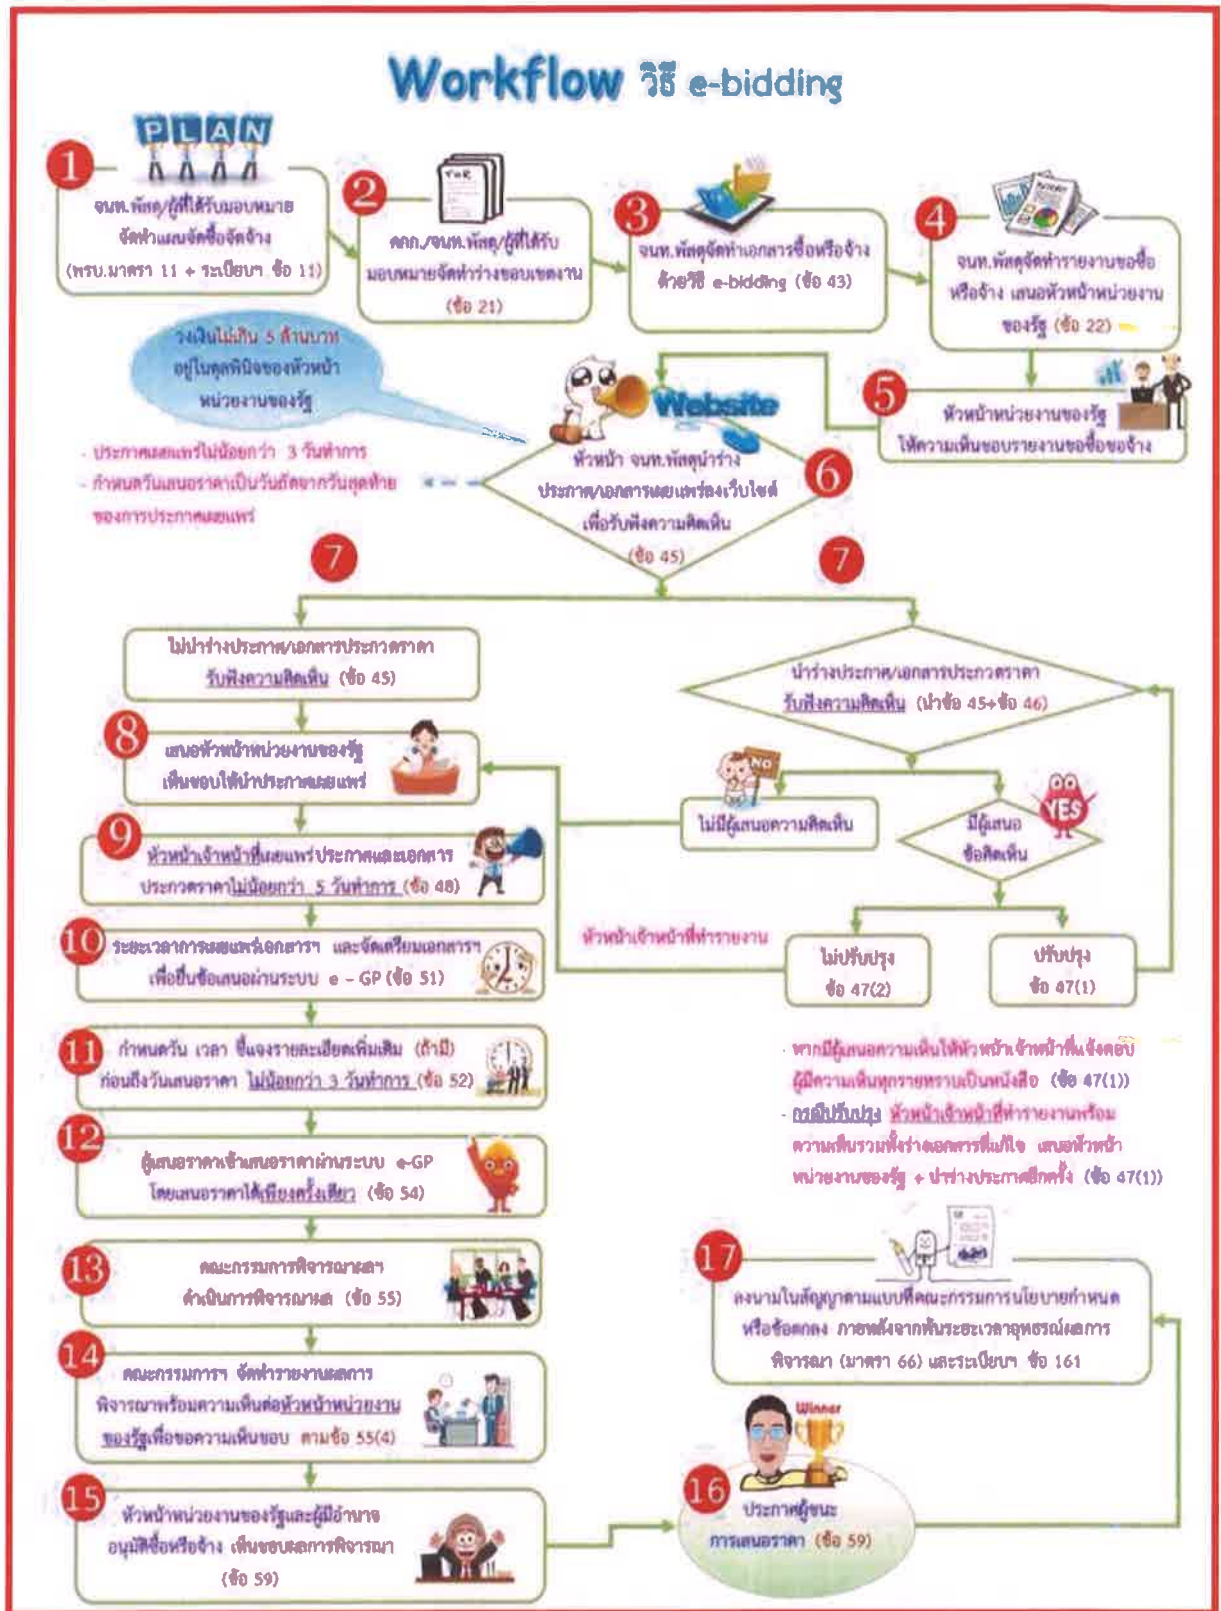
Workflow วิธี e-bidding

PLAN

1
จนท.พัสดุ/ผู้ที่ได้รับมอบหมาย จัดทำแผนจัดซื้อจัดจ้าง (พรบ.มาตรา 11 + ระเบียบฯ ข้อ 11)

2
คกก./จนท.พัสดุ/ผู้ที่ได้รับมอบหมายจัดทำร่างขอบเขตงาน (ข้อ 21)

3
จนท.พัสดุจัดทำเอกสารซื้อหรือจ้างด้วยวิธี e-bidding (ข้อ 43)

4
จนท.พัสดุจัดทำรายงานขอซื้อหรือจ้าง เสนอหัวหน้าหน่วยงานของรัฐ (ข้อ 22)

วงเงินไม่เกิน 5 ล้านบาท อยู่ในดุลพินิจของหัวหน้าหน่วยงานของรัฐ

5
หัวหน้าหน่วยงานของรัฐ ให้ความเห็นชอบรายงานขอซื้อขอจ้าง

Website

- ประกาศเผยแพร่ไม่น้อยกว่า 3 วันทำการ
- กำหนดวันเสนอราคาเป็นวันถัดจากวันสุดท้ายของการประกาศเผยแพร่

6
หัวหน้า จนท.พัสดุนำร่างประกาศ/เอกสารเผยแพร่ลงเว็บไซต์ เพื่อรับฟังความคิดเห็น (ข้อ 45)

7

7

ไม่นำร่างประกาศ/เอกสารประกวดราคา รับฟังความคิดเห็น (ข้อ 45)

นำร่างประกาศ/เอกสารประกวดราคา รับฟังความคิดเห็น (นำข้อ 45+ข้อ 46)

8
เสนอหัวหน้าหน่วยงานของรัฐเห็นชอบให้นำประกาศเผยแพร่

NO
ไม่มีผู้เสนอความคิดเห็น

มีผู้เสนอข้อคิดเห็น
YES

9
หัวหน้าเจ้าหน้าที่เผยแพร่ประกาศและเอกสารประกวดราคาไม่น้อยกว่า 5 วันทำการ (ข้อ 48)

10
ระยะเวลาการเผยแพร่เอกสารฯ และจัดเตรียมเอกสารฯ เพื่อยื่นข้อเสนอผ่านระบบ e - GP (ข้อ 51)

หัวหน้าเจ้าหน้าที่ทำรายงาน

ไม่ปรับปรุง ข้อ 47(2)

ปรับปรุง ข้อ 47(1)

11
กำหนดวัน เวลา ชี้แจงรายละเอียดเพิ่มเติม (ถ้ามี) ก่อนถึงวันเสนอราคา ไม่น้อยกว่า 3 วันทำการ (ข้อ 52)

- หากมีผู้เสนอความเห็นให้หัวหน้าเจ้าหน้าที่แจ้งตอบผู้มีความเห็นทุกรายทราบเป็นหนังสือ (ข้อ 47(1))
- กรณีปรับปรุง หัวหน้าเจ้าหน้าที่ทำรายงานพร้อมความเห็นรวมทั้งร่างเอกสารที่แก้ไข เสนอหัวหน้าหน่วยงานของรัฐ + นำร่างประกาศอีกครั้ง (ข้อ 47(1))

12
ผู้เสนอราคาเข้าเสนอราคาผ่านระบบ e-GP โดยเสนอราคาได้เพียงครั้งเดียว (ข้อ 54)

13
คณะกรรมการพิจารณาผล ดำเนินการพิจารณาผล (ข้อ 55)

17
ลงนามในสัญญาตามแบบที่คณะกรรมการนโยบายกำหนด หรือข้อตกลง ภายหลังจากพ้นระยะเวลาอุทธรณ์ผลการพิจารณา (มาตรา 66) และระเบียบฯ ข้อ 161

14
คณะกรรมการฯ จัดทำรายงานผลการพิจารณาพร้อมความเห็นต่อหัวหน้าหน่วยงานของรัฐเพื่อขอความเห็นชอบ ตามข้อ 55(4)

Winner

15
หัวหน้าหน่วยงานของรัฐและผู้มีอำนาจอนุมัติซื้อหรือจ้าง เห็นชอบผลการพิจารณา (ข้อ 59)

16
ประกาศผู้ชนะการเสนอราคา (ข้อ 59)